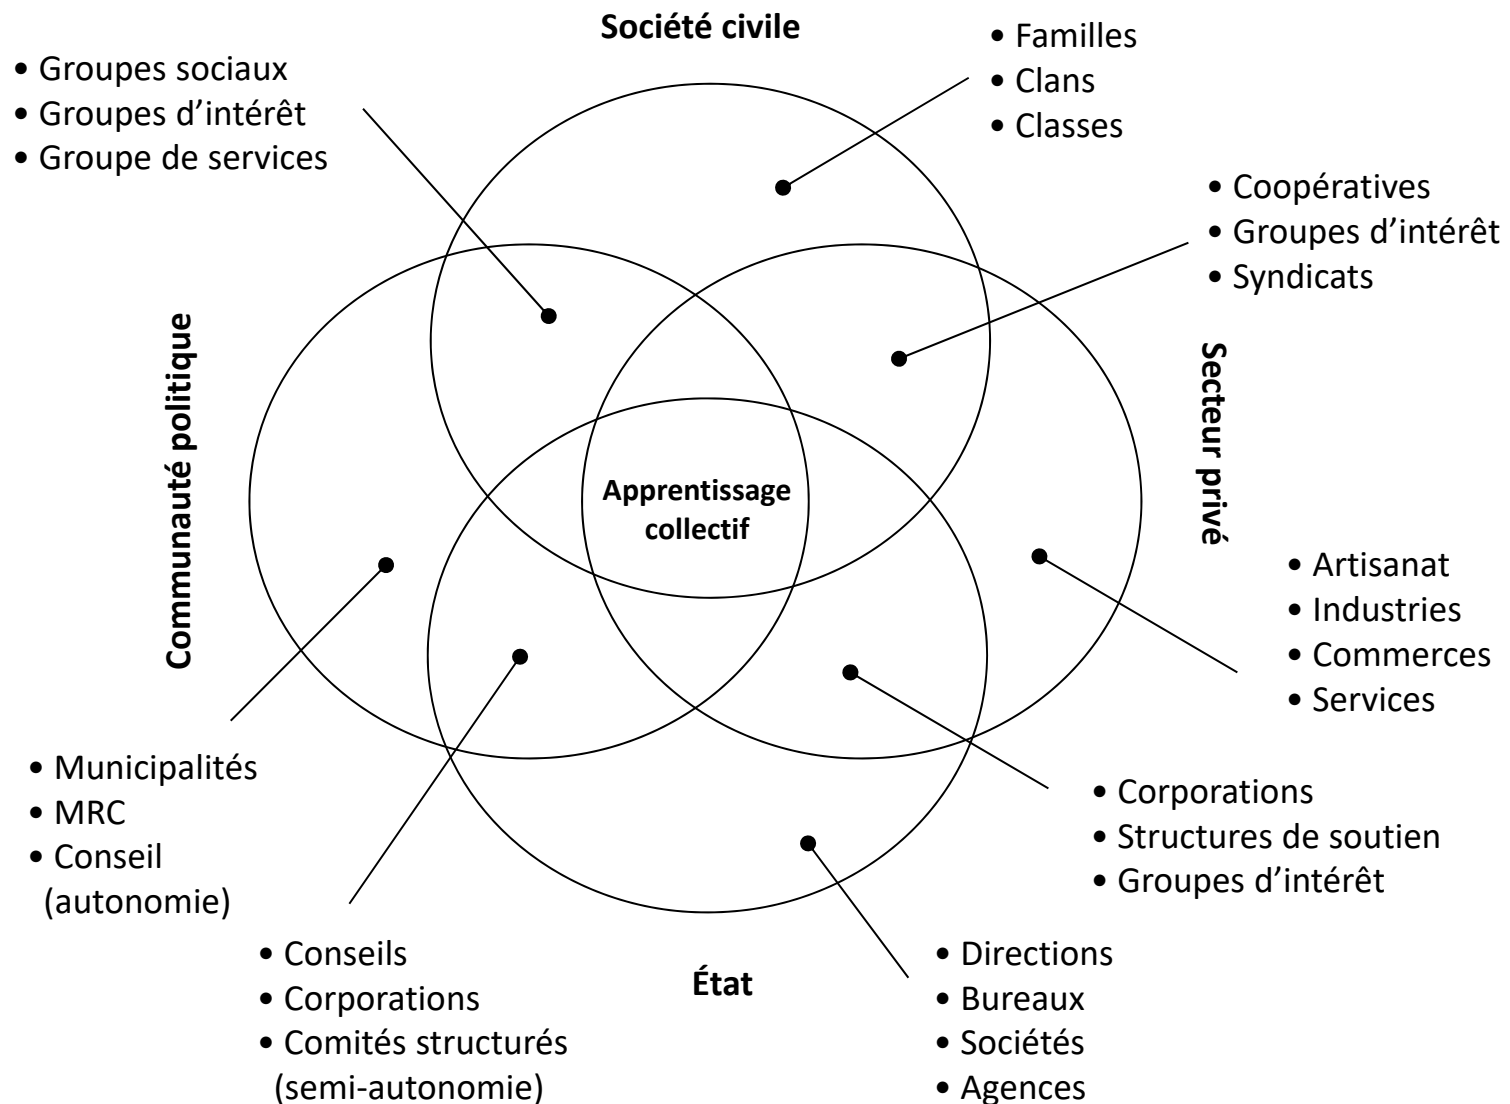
Société civile

• Groupes sociaux
• Groupes d'intérêt
• Groupe de services

• Familles
• Clans
• Classes

• Coopératives
• Groupes d'intérêt
• Syndicats

Communauté politique

Secteur privé

Apprentissage collectif

• Artisanat
• Industries
• Commerces
• Services

• Municipalités
• MRC
• Conseil (autonomie)

• Corporations
• Structures de soutien
• Groupes d'intérêt

• Conseils
• Corporations
• Comités structurés (semi-autonomie)

État

• Directions
• Bureaux
• Sociétés
• Agences